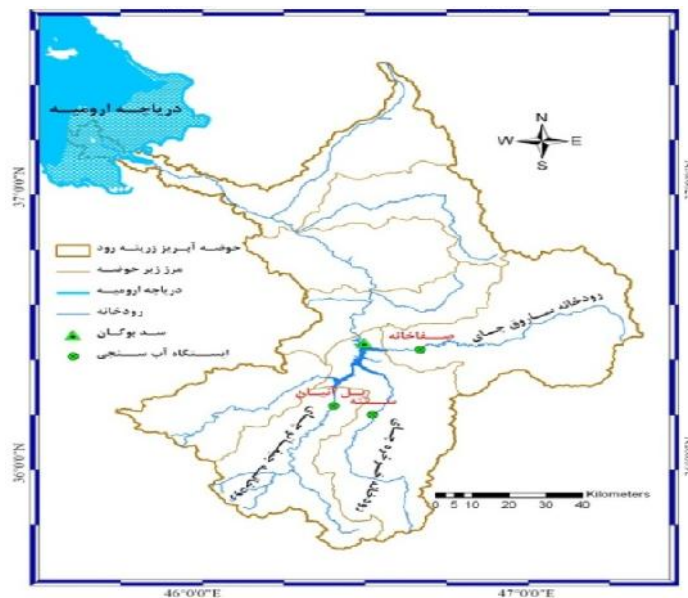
دریاچه ارومیه

N
W
E
S

37°0'0"N

حوضه آبریز زرینه رود
مرز زیر حوضه
دریاچه ارومیه
رودخانه
سد بوکان
ایستگاه آب سنجی

رودخانه ساروق چای
صفاخانه
پل آنیان
سنته
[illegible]
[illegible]

36°30'0"N

0 5 10 20 30 40 Kilometers

46°0'0"E
47°0'0"E